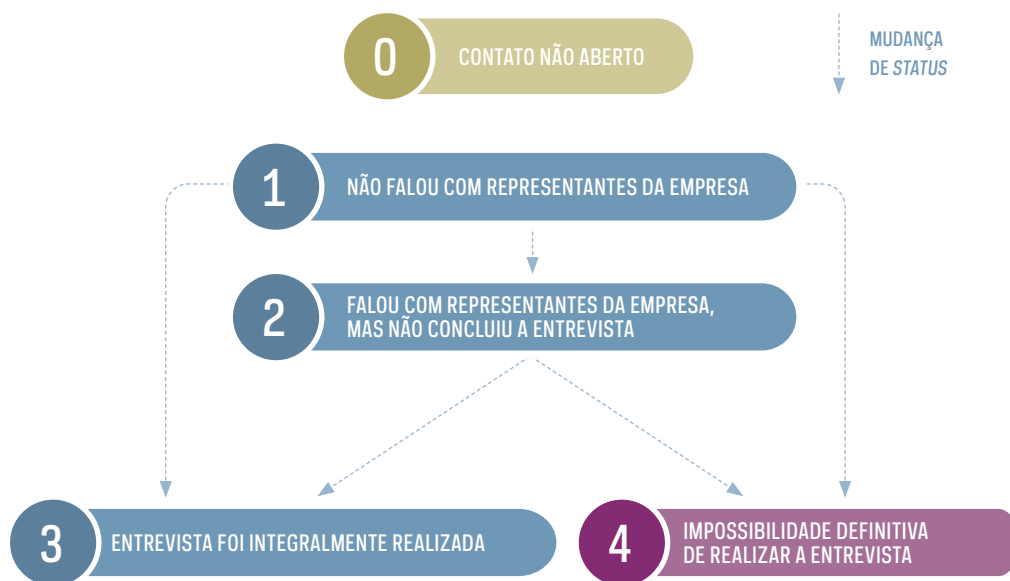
0 CONTATO NÃO ABERTO

MUDANÇA DE STATUS

1 NÃO FALOU COM REPRESENTANTES DA EMPRESA

2 FALOU COM REPRESENTANTES DA EMPRESA, MAS NÃO CONCLUIU A ENTREVISTA

3 ENTREVISTA FOI INTEGRALMENTE REALIZADA

4 IMPOSSIBILIDADE DEFINITIVA DE REALIZAR A ENTREVISTA